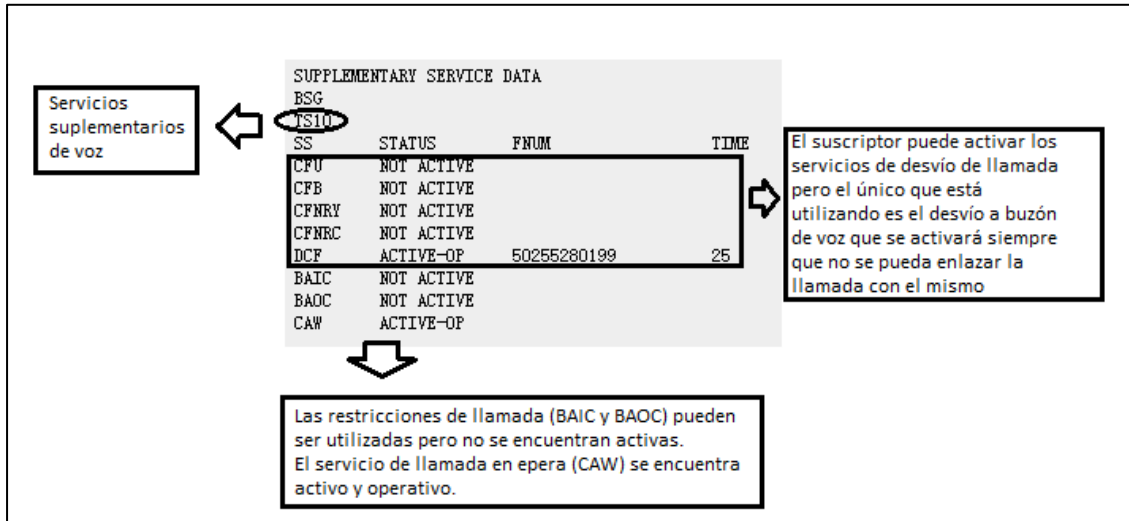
Servicios suplementarios de voz

SUPPLEMENTARY SERVICE DATA
BSG
TS10

| SS | STATUS | FNUM | TIME |
|---|---|---|---|
| CFU | NOT ACTIVE | | |
| CFB | NOT ACTIVE | | |
| CFNRY | NOT ACTIVE | | |
| CFNRC | NOT ACTIVE | | |
| DCF | ACTIVE-OP | 50255280199 | 25 |
| BAIC | NOT ACTIVE | | |
| BAOC | NOT ACTIVE | | |
| CAW | ACTIVE-OP | | |

El suscriptor puede activar los servicios de desvío de llamada pero el único que está utilizando es el desvío a buzón de voz que se activará siempre que no se pueda enlazar la llamada con el mismo

Las restricciones de llamada (BAIC y BAOC) pueden ser utilizadas pero no se encuentran activas.
El servicio de llamada en epera (CAW) se encuentra activo y operativo.